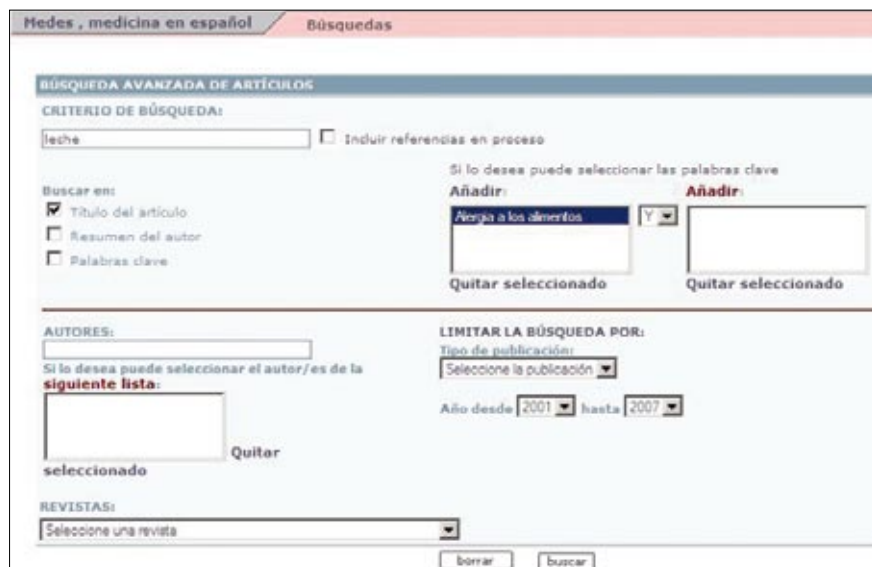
Medes , medicina en español

Búsquedas

BÚSQUEDA AVANZADA DE ARTÍCULOS

CRITERIO DE BÚSQUEDA:

leche

Incluir referencias en proceso

Si lo desea puede seleccionar las palabras clave

Buscar en:

Título del artículo

Resumen del autor

Palabras clave

Añadir:

Alergia a los alimentos

Y

Añadir:

Quitar seleccionado

Quitar seleccionado

AUTORES:

Si lo desea puede seleccionar el autor/es de la siguiente lista:

Quitar seleccionado

LIMITAR LA BÚSQUEDA POR:

Tipo de publicación:

Seleccione la publicación

Año desde 2001 hasta 2007

REVISTAS:

Seleccione una revista

borrar

buscar